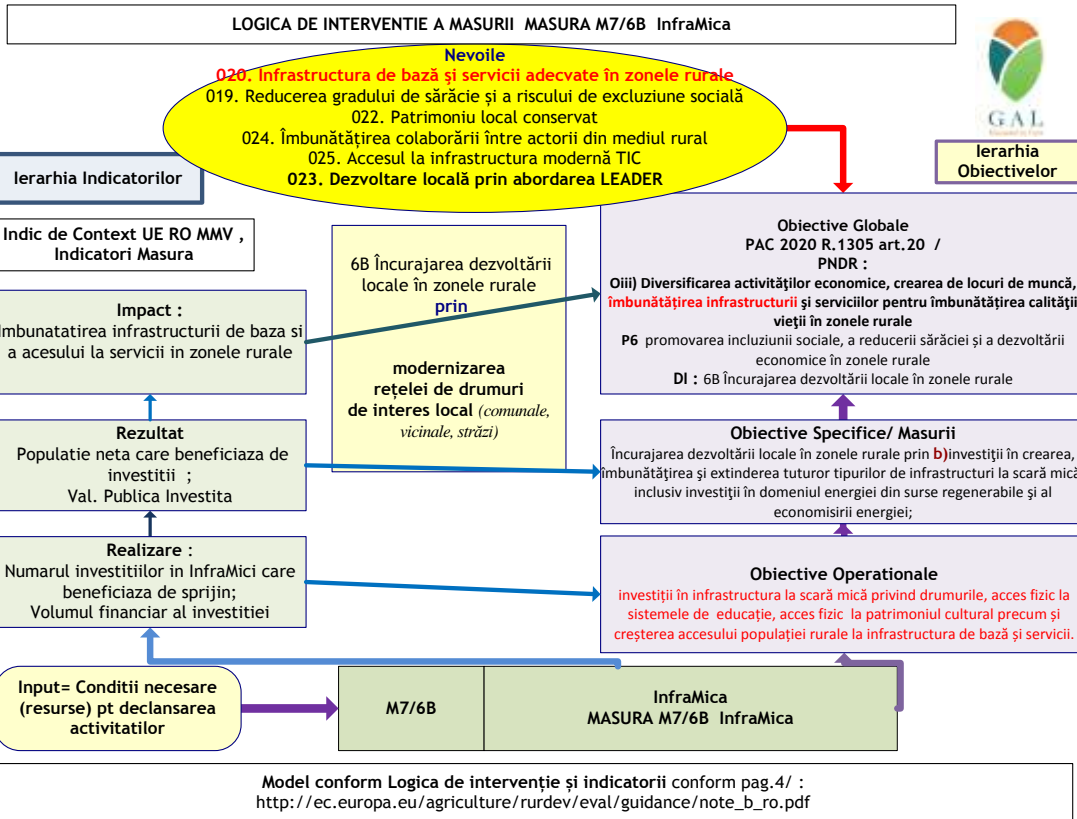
LOGICA DE INTERVENTIE A MASURII MASURA M7/6B InfraMica

Nevoile
020. Infrastructura de bază și servicii adecvate în zonele rurale
019. Reducerea gradului de sărăcie și a riscului de excluziune socială
022. Patrimoniu local conservat
024. Îmbunătățirea colaborării între actorii din mediul rural
025. Accesul la infrastructura modernă TIC
023. Dezvoltare locală prin abordarea LEADER

GAL

Ierarhia Indicatorilor

Ierarhia Obiectivelor

Indic de Context UE RO MMV , Indicatori Masura

6B Încurajarea dezvoltării locale în zonele rurale prin

modernizarea rețelei de drumuri de interes local (comunale, vicinale, străzi)

Obiective Globale
PAC 2020 R.1305 art.20 /
PNDR :
Oiii) Diversificarea activităţilor economice, crearea de locuri de muncă, îmbunătăţirea infrastructurii şi serviciilor pentru îmbunătăţirea calităţii vieţii în zonele rurale
P6 promovarea incluziunii sociale, a reducerii sărăciei şi a dezvoltării economice în zonele rurale
DI : 6B Încurajarea dezvoltării locale în zonele rurale

Impact :
Imbunatatirea infrastructurii de baza si a acesului la servicii in zonele rurale

Rezultat
Populatie neta care beneficiaza de investitii ;
Val. Publica Investita

Obiective Specifice/ Masurii
Încurajarea dezvoltării locale în zonele rurale prin b)investiţii în crearea, îmbunătăţirea şi extinderea tuturor tipurilor de infrastructuri la scară mică, inclusiv investiţii în domeniul energiei din surse regenerabile şi al economisirii energiei;

Realizare :
Numarul investitiilor in InfraMici care beneficiaza de sprijin;
Volumul financiar al investitiei

Obiective Operationale
investiţii în infrastructura la scară mică privind drumurile, acces fizic la sistemele de educaţie, acces fizic la patrimoniul cultural precum şi creşterea accesului populaţiei rurale la infrastructura de bază şi servicii.

Input= Conditii necesare (resurse) pt declansarea activitatilor

M7/6B

InfraMica
MASURA M7/6B InfraMica

Model conform Logica de intervenție și indicatorii conform pag.4/ :
http://ec.europa.eu/agriculture/rurdev/eval/guidance/note_b_ro.pdf